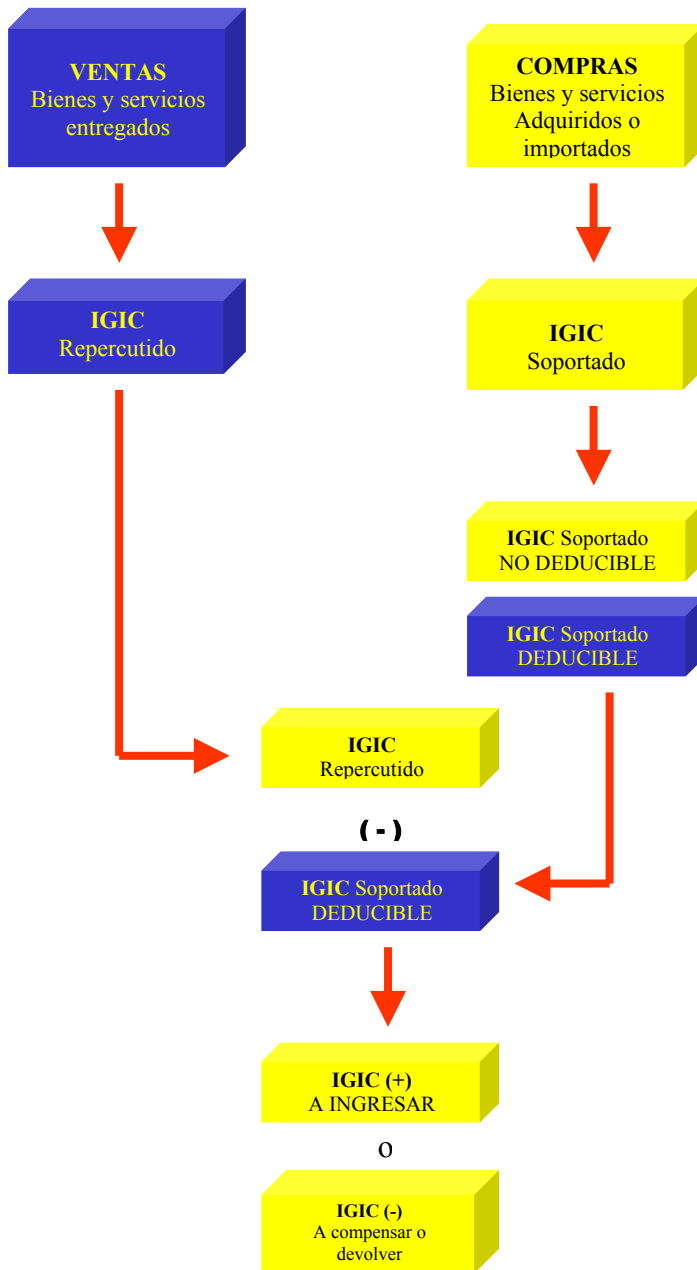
VENTAS
Bienes y servicios entregados

COMPRAS
Bienes y servicios Adquiridos o importados

IGIC
Repercutido

IGIC
Soportado

IGIC Soportado
NO DEDUCIBLE

IGIC Soportado
DEDUCIBLE

IGIC
Repercutido

( - )

IGIC Soportado
DEDUCIBLE

IGIC (+)
A INGRESAR

o

IGIC (-)
A compensar o devolver